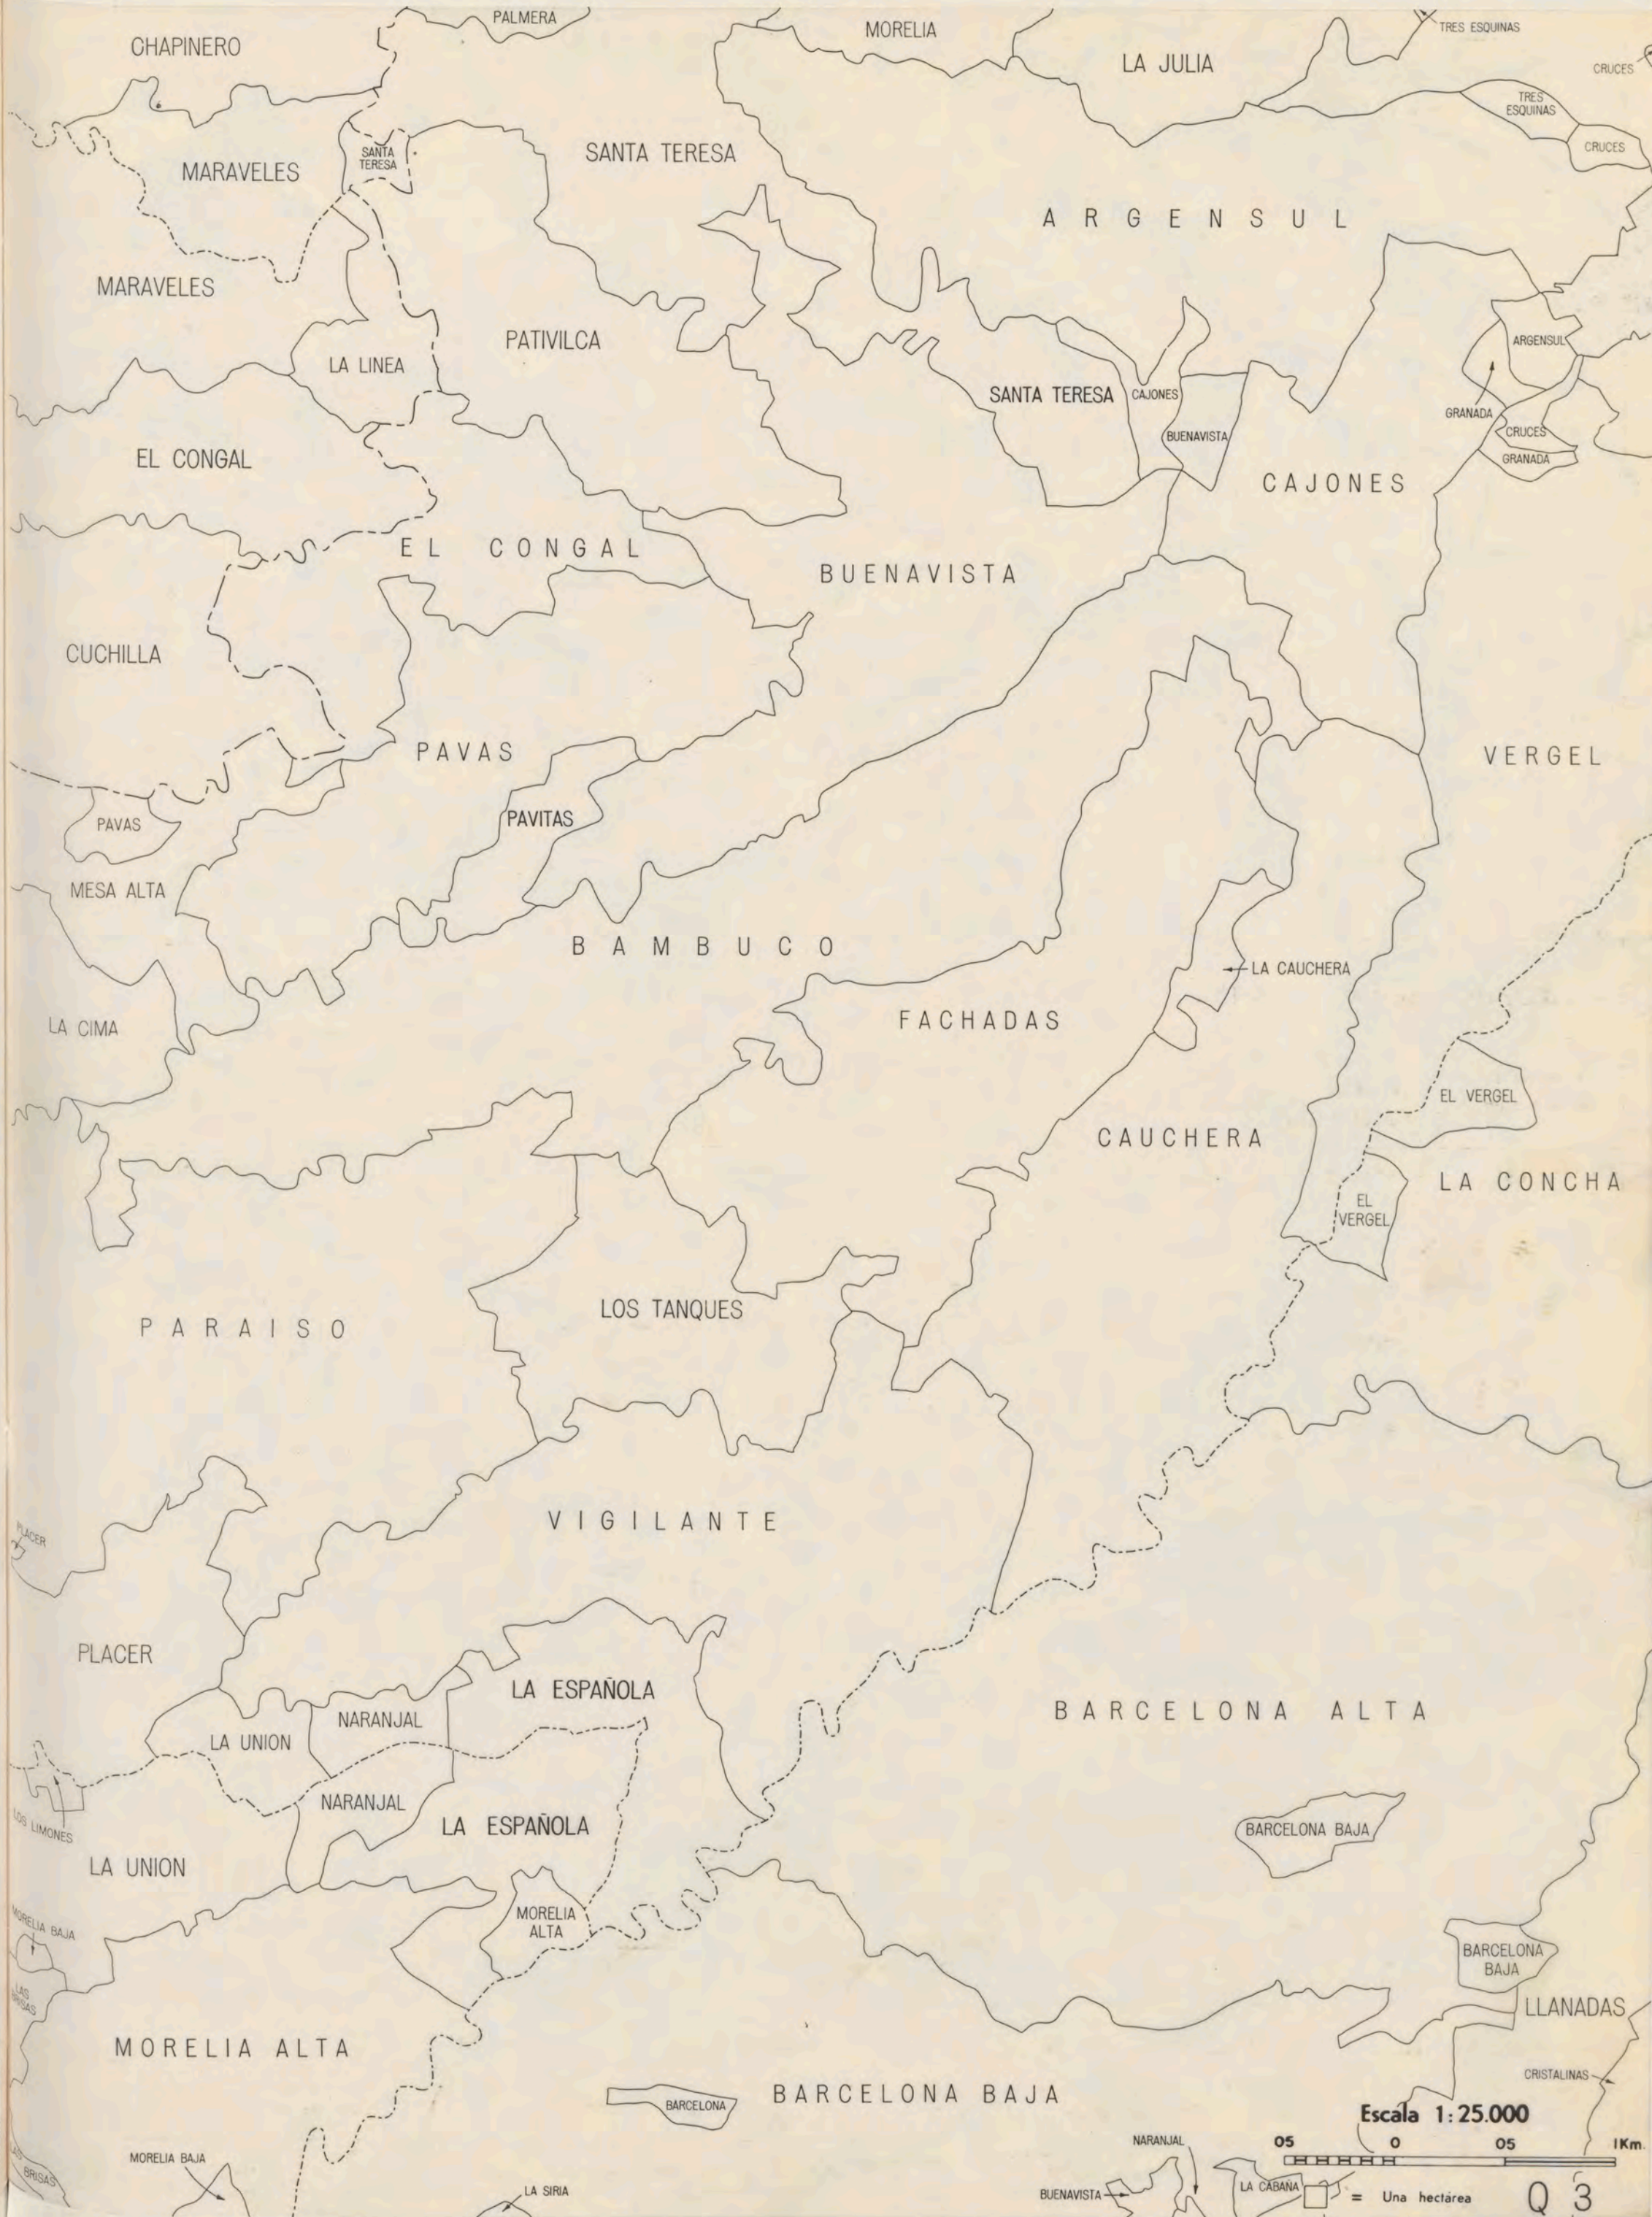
PALMERA
MORELIA
TRES ESQUINAS
CHAPINERO
LA JULIA
CRUCES
TRES ESQUINAS
CRUCES
SANTA TERESA
MARAVELES
SANTA TERESA
ARGENSUL
MARAVELES
PATIVILCA
ARGENSUL
LA LINEA
SANTA TERESA
CAJONES
GRANADA
CRUCES
BUENAVISTA
GRANADA
EL CONGAL
CAJONES
EL CONGAL
BUENAVISTA
CUCHILLA
PAVAS
VERGEL
PAVITAS
PAVAS
MESA ALTA
BAMBUCO
LA CAUCHERA
FACHADAS
LA CIMA
EL VERGEL
CAUCHERA
LA CONCHA
EL VERGEL
LOS TANQUES
PARAISO
VIGILANTE
PLACER
PLACER
LA ESPAÑOLA
BARCELONA ALTA
NARANJAL
LA UNION
NARANJAL
LOS LIMONES
LA ESPAÑOLA
BARCELONA BAJA
LA UNION
MORELIA BAJA
MORELIA ALTA
BARCELONA BAJA
LAS BRISAS
LLANADAS
MORELIA ALTA
CRISTALINAS
BARCELONA
BARCELONA BAJA
Escala 1:25.000
05 0 05 1Km.
NARANJAL
MORELIA BAJA
LAS BRISAS
LA SIRIA
BUENAVISTA
LA CABAÑA
= Una hectárea
Q 3